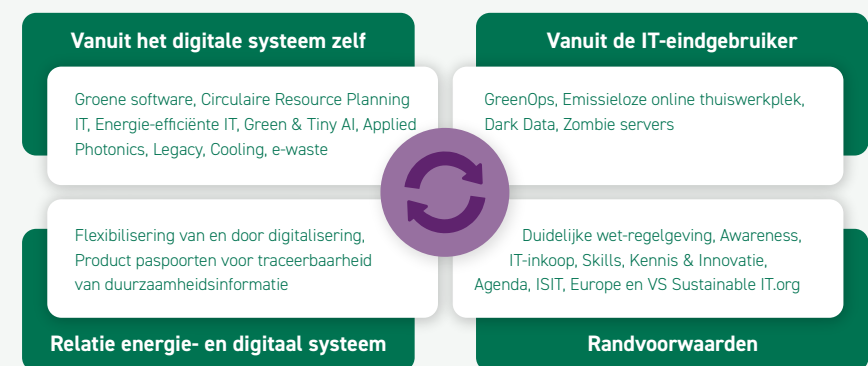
Vanuit het digitale systeem zelf

Groene software, Circulaire Resource Planning IT, Energie-efficiënte IT, Green & Tiny AI, Applied Photonics, Legacy, Cooling, e-waste

Vanuit de IT-eindgebruiker

GreenOps, Emissieloze online thuiswerkplek, Dark Data, Zombie servers

Flexibilisering van en door digitalisering, Product paspoorten voor traceerbaarheid van duurzaamheidsinformatie

Relatie energie- en digitaal systeem

Duidelijke wet-regelgeving, Awareness, IT-inkoop, Skills, Kennis & Innovatie, Agenda, ISIT, Europe en VS Sustainable IT.org

Randvoorwaarden